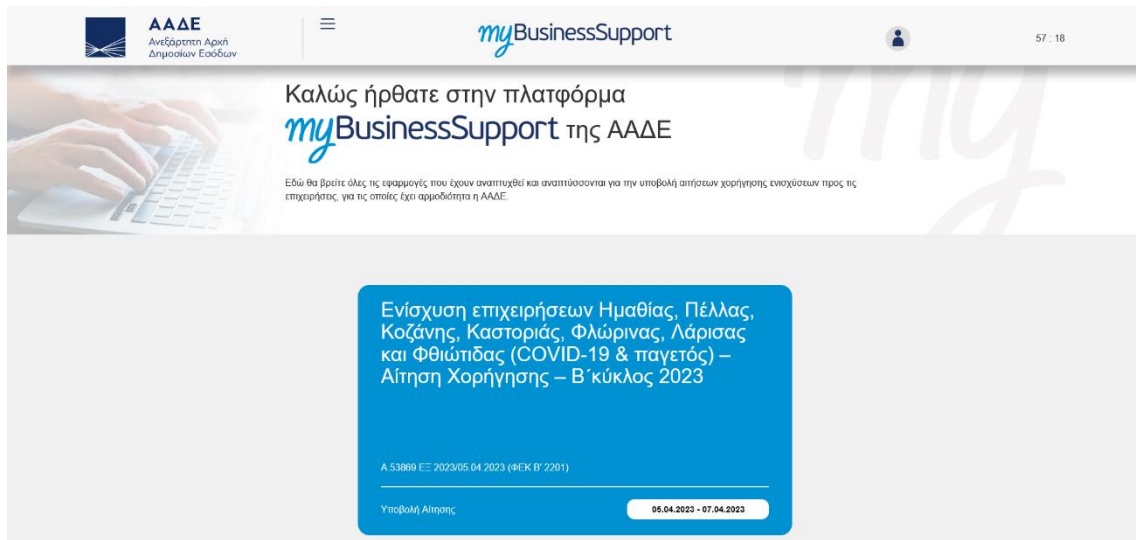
ΑΑΔΕ
Ανεξάρτητη Αρχή Δημοσίων Εσόδων

≡

myBusinessSupport

57 : 18

Καλώς ήρθατε στην πλατφόρμα
myBusinessSupport της ΑΑΔΕ

Εδώ θα βρείτε όλες τις εφαρμογές που έχουν αναπτυχθεί και αναπτύσσονται για την υποβολή αιτήσεων χορήγησης ενισχύσεων προς τις επιχειρήσεις, για τις οποίες έχει αρμοδιότητα η ΑΑΔΕ.

Ενίσχυση επιχειρήσεων Ημαθίας, Πέλλας, Κοζάνης, Καστοριάς, Φλώρινας, Λάρισας και Φθιώτιδας (COVID-19 & παγετός) – Αίτηση Χορήγησης – Β΄κύκλος 2023

Α.53869 ΕΞ 2023/05.04.2023 (ΦΕΚ Β' 2201)

Υποβολή Αίτησης

05.04.2023 - 07.04.2023